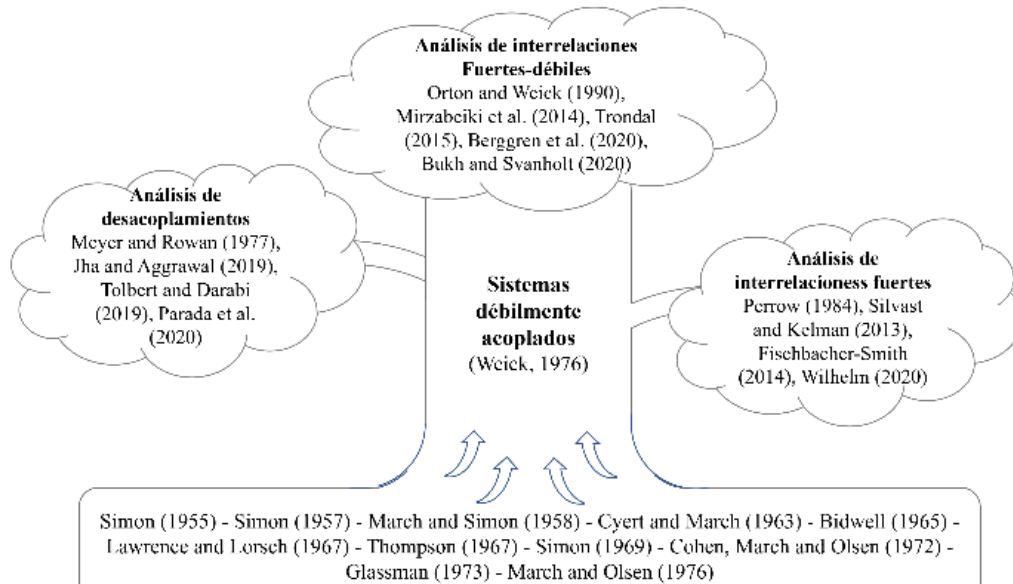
**Análisis de interrelaciones Fuertes-débiles**
Orton and Weick (1990), Mirzabeiki et al. (2014), Trondal (2015), Berggren et al. (2020), Bukh and Svanholt (2020)

**Análisis de desacoplamientos**
Meyer and Rowan (1977), Jha and Aggrawal (2019), Tolbert and Darabi (2019), Parada et al. (2020)

**Sistemas débilmente acoplados**
(Weick, 1976)

**Análisis de interrelacioness fuertes**
Perrow (1984), Silvast and Kelman (2013), Fischbacher-Smith (2014), Wilhelm (2020)

Simon (1955) - Simon (1957) - March and Simon (1958) - Cyert and March (1963) - Bidwell (1965) - Lawrence and Lorsch (1967) - Thompson (1967) - Simon (1969) - Cohen, March and Olsen (1972) - Glassman (1973) - March and Olsen (1976)